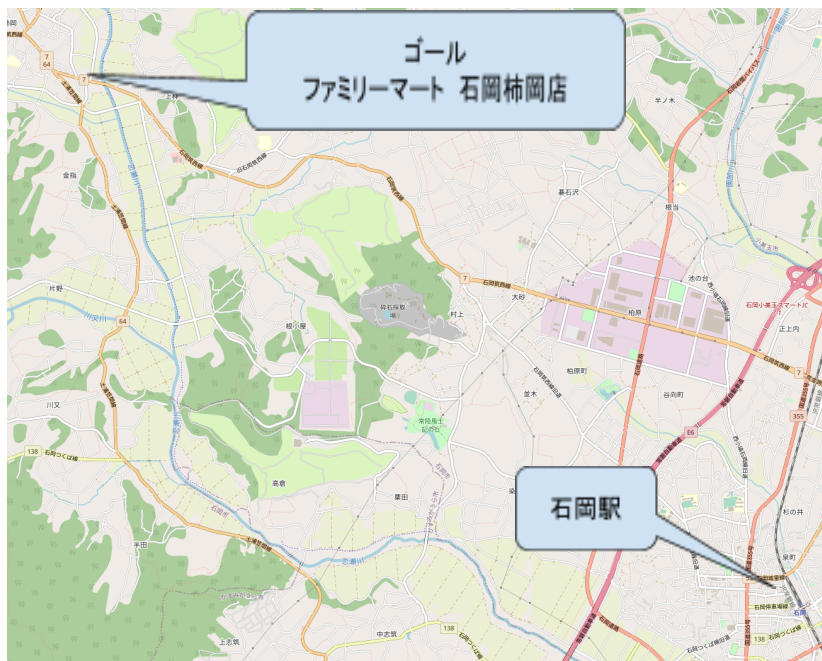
ゴール
ファミリーマート 石岡柿岡店

石岡駅

7
64
7
金指
石岡筑西線
暮石沢
羊ノ木
根当
池の台
7
片野
64
大砂
村上
柏原
石岡小美玉スマートIC
正上内
根小屋
柏原町
並木
谷向町
川又
355
常陸風土記の丘
138
石岡つくば線
E6
高倉
染谷
杉の井
平田
泉町
中志筑
138
上志筑
石岡